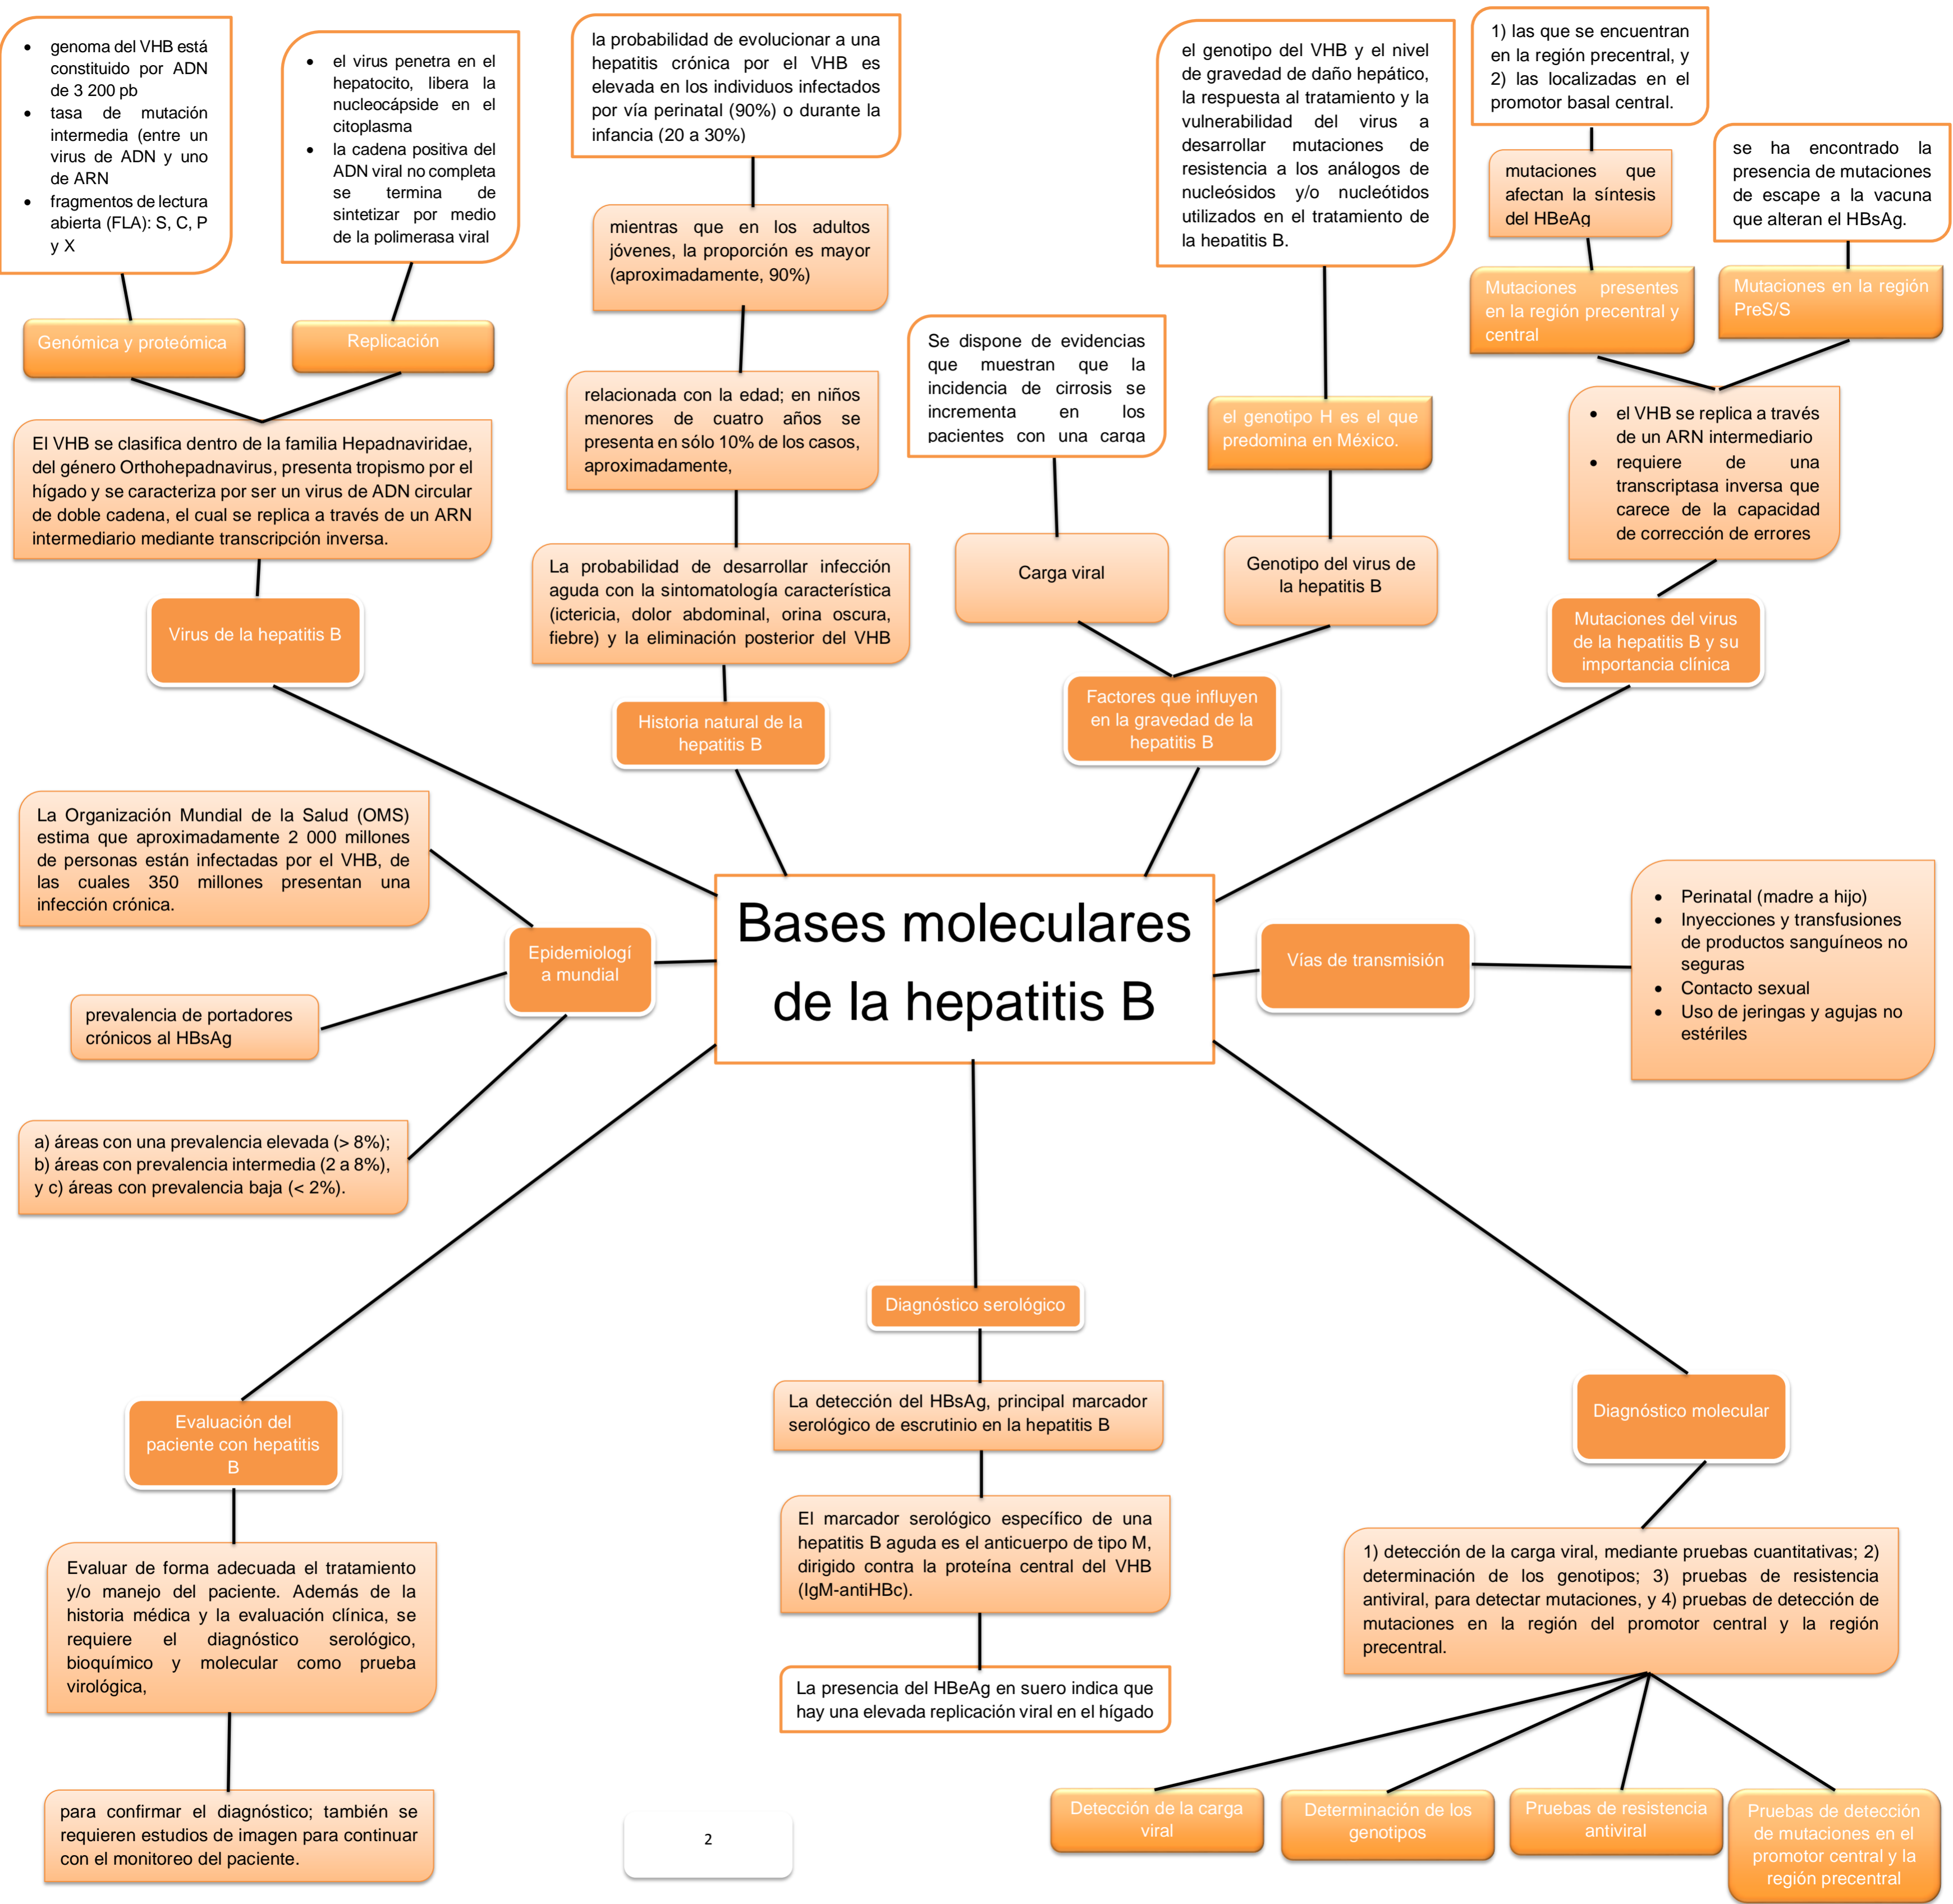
- genoma del VHB está constituido por ADN de 3 200 pb
- tasa de mutación intermedia (entre un virus de ADN y uno de ARN
- fragmentos de lectura abierta (FLA): S, C, P y X

- el virus penetra en el hepatocito, libera la nucleocápside en el citoplasma
- la cadena positiva del ADN viral no completa se termina de sintetizar por medio de la polimerasa viral

la probabilidad de evolucionar a una hepatitis crónica por el VHB es elevada en los individuos infectados por vía perinatal (90%) o durante la infancia (20 a 30%)

el genotipo del VHB y el nivel de gravedad de daño hepático, la respuesta al tratamiento y la vulnerabilidad del virus a desarrollar mutaciones de resistencia a los análogos de nucleósidos y/o nucleótidos utilizados en el tratamiento de la hepatitis B.

1) las que se encuentran en la región precentral, y 2) las localizadas en el promotor basal central.

mutaciones que afectan la síntesis del HBeAg

se ha encontrado la presencia de mutaciones de escape a la vacuna que alteran el HBsAg.

Mutaciones presentes en la región precentral y central

Mutaciones en la región PreS/S

Genómica y proteómica

Replicación

mientras que en los adultos jóvenes, la proporción es mayor (aproximadamente, 90%)

Se dispone de evidencias que muestran que la incidencia de cirrosis se incrementa en los pacientes con una carga

el genotipo H es el que predomina en México.

- el VHB se replica a través de un ARN intermediario
- requiere de una transcriptasa inversa que carece de la capacidad de corrección de errores

El VHB se clasifica dentro de la familia Hepadnaviridae, del género Orthohepadnavirus, presenta tropismo por el hígado y se caracteriza por ser un virus de ADN circular de doble cadena, el cual se replica a través de un ARN intermediario mediante transcripción inversa.

relacionada con la edad; en niños menores de cuatro años se presenta en sólo 10% de los casos, aproximadamente,

La probabilidad de desarrollar infección aguda con la sintomatología característica (ictericia, dolor abdominal, orina oscura, fiebre) y la eliminación posterior del VHB

Carga viral

Genotipo del virus de la hepatitis B

Mutaciones del virus de la hepatitis B y su importancia clínica

Virus de la hepatitis B

Historia natural de la hepatitis B

Factores que influyen en la gravedad de la hepatitis B

La Organización Mundial de la Salud (OMS) estima que aproximadamente 2 000 millones de personas están infectadas por el VHB, de las cuales 350 millones presentan una infección crónica.

Bases moleculares de la hepatitis B

- Perinatal (madre a hijo)
- Inyecciones y transfusiones de productos sanguíneos no seguras
- Contacto sexual
- Uso de jeringas y agujas no estériles

Epidemiología mundial

Vías de transmisión

prevalencia de portadores crónicos al HBsAg

a) áreas con una prevalencia elevada (> 8%); b) áreas con prevalencia intermedia (2 a 8%), y c) áreas con prevalencia baja (< 2%).

Diagnóstico serológico

La detección del HBsAg, principal marcador serológico de escrutinio en la hepatitis B

Diagnóstico molecular

Evaluación del paciente con hepatitis B

El marcador serológico específico de una hepatitis B aguda es el anticuerpo de tipo M, dirigido contra la proteína central del VHB (IgM-antiHBc).

1) detección de la carga viral, mediante pruebas cuantitativas; 2) determinación de los genotipos; 3) pruebas de resistencia antiviral, para detectar mutaciones, y 4) pruebas de detección de mutaciones en la región del promotor central y la región precentral.

Evaluar de forma adecuada el tratamiento y/o manejo del paciente. Además de la historia médica y la evaluación clínica, se requiere el diagnóstico serológico, bioquímico y molecular como prueba virológica,

La presencia del HBeAg en suero indica que hay una elevada replicación viral en el hígado

Detección de la carga viral

Determinación de los genotipos

Pruebas de resistencia antiviral

Pruebas de detección de mutaciones en el promotor central y la región precentral

para confirmar el diagnóstico; también se requieren estudios de imagen para continuar con el monitoreo del paciente.

2